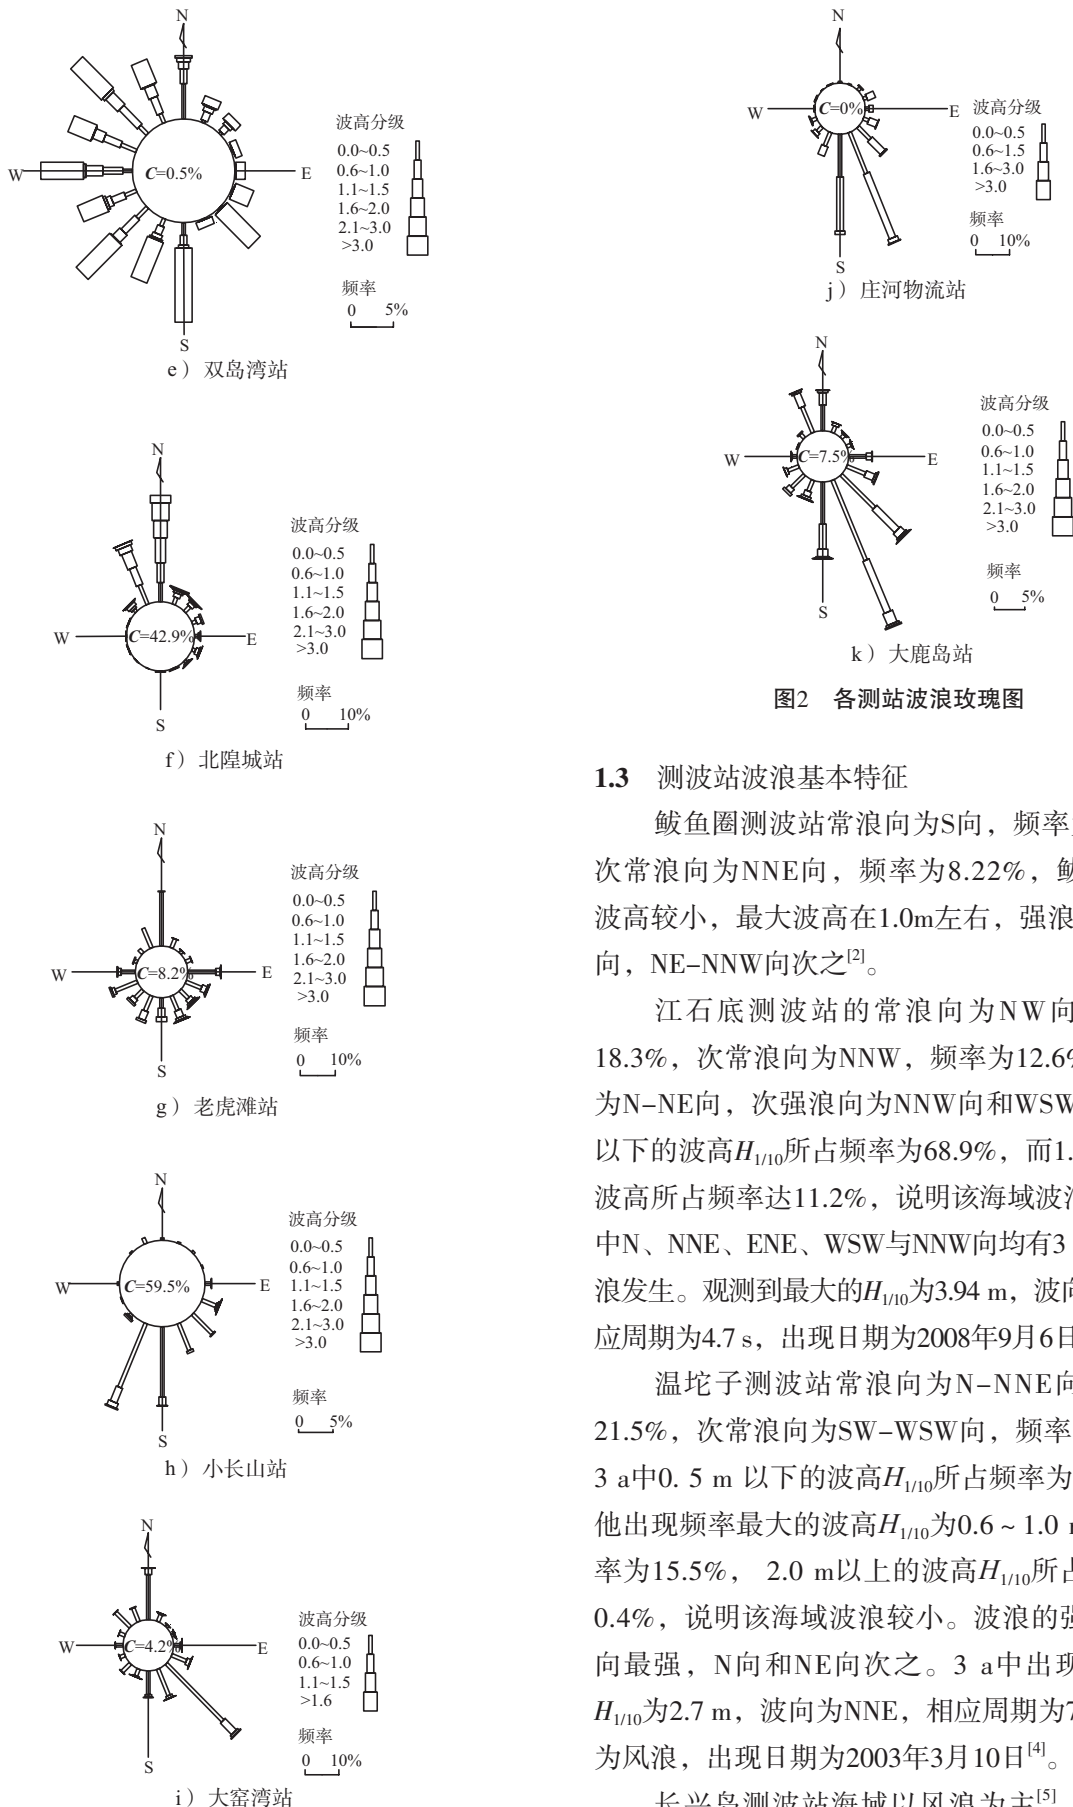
N
W
$C$=0.5%
E
S
波高分级
0.0~0.5
0.6~1.0
1.1~1.5
1.6~2.0
2.1~3.0
>3.0
频率
0 5%
e）双岛湾站

N
W
$C$=42.9%
E
S
波高分级
0.0~0.5
0.6~1.0
1.1~1.5
1.6~2.0
2.1~3.0
>3.0
频率
0 10%
f）北隍城站

N
W
$C$=8.2%
E
S
波高分级
0.0~0.5
0.6~1.0
1.1~1.5
1.6~2.0
2.1~3.0
>3.0
频率
0 10%
g）老虎滩站

N
W
$C$=59.5%
E
S
波高分级
0.0~0.5
0.6~1.0
1.1~1.5
1.6~2.0
2.1~3.0
>3.0
频率
0 5%
h）小长山站

N
W
$C$=4.2%
E
S
波高分级
0.0~0.5
0.6~1.0
1.1~1.5
>1.6
频率
0 10%
i）大窑湾站

N
W
$C$=0%
E
S
波高分级
0.0~0.5
0.6~1.5
1.6~3.0
>3.0
频率
0 10%
j）庄河物流站

N
W
$C$=7.5%
E
S
波高分级
0.0~0.5
0.6~1.0
1.1~1.5
1.6~2.0
2.1~3.0
>3.0
频率
0 5%
k）大鹿岛站

图2 各测站波浪玫瑰图

1.3 测波站波浪基本特征

鲅鱼圈测波站常浪向为S向，频率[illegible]次常浪向为NNE向，频率为8.22%，鲅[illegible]波高较小，最大波高在1.0m左右，强浪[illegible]向，NE–NNW向次之$^{[2]}$。

江石底测波站的常浪向为NW向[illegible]18.3%，次常浪向为NNW，频率为12.6%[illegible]为N–NE向，次强浪向为NNW向和WSW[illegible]以下的波高$H_{1/10}$所占频率为68.9%，而1.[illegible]波高所占频率达11.2%，说明该海域波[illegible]中N、NNE、ENE、WSW与NNW向均有3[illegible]浪发生。观测到最大的$H_{1/10}$为3.94 m，波向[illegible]应周期为4.7 s，出现日期为2008年9月6日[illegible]

温坨子测波站常浪向为N–NNE向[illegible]21.5%，次常浪向为SW–WSW向，频率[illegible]3 a中0. 5 m 以下的波高$H_{1/10}$所占频率为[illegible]他出现频率最大的波高$H_{1/10}$为0.6 ~ 1.0 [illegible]率为15.5%， 2.0 m以上的波高$H_{1/10}$所占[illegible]0.4%，说明该海域波浪较小。波浪的强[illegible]向最强，N向和NE向次之。3 a中出现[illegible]$H_{1/10}$为2.7 m，波向为NNE，相应周期为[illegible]为风浪，出现日期为2003年3月10日$^{[4]}$。

长兴岛测波站海域以风浪为主$^{[5]}$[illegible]